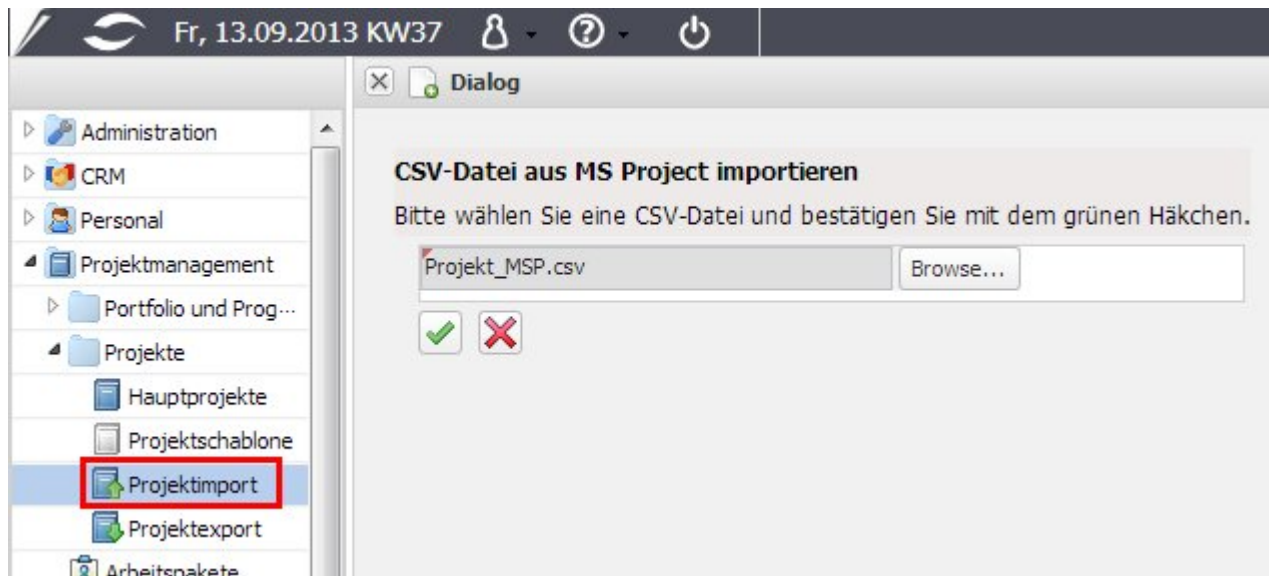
Fr, 13.09.2013 KW37

Dialog

Administration
CRM
Personal
Projektmanagement
Portfolio und Prog…
Projekte
Hauptprojekte
Projektschablone
Projektimport
Projektexport
Arbeitspakete

CSV-Datei aus MS Project importieren

Bitte wählen Sie eine CSV-Datei und bestätigen Sie mit dem grünen Häkchen.

Projekt_MSP.csv

Browse...